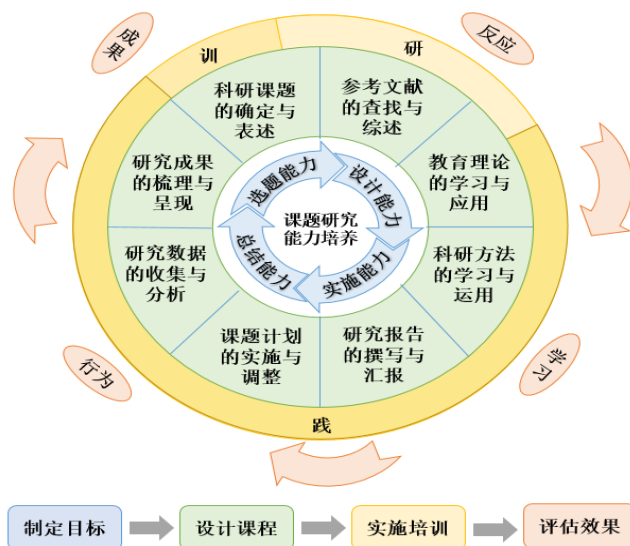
成果

训

研

反应

科研课题的确定与表述

参考文献的查找与综述

研究成果的梳理与呈现

教育理论的学习与应用

选题能力

设计能力

课题研究能力培养

总结能力

实施能力

研究数据的收集与分析

科研方法的学习与运用

课题计划的实施与调整

研究报告的撰写与汇报

行为

学习

践

制定目标

设计课程

实施培训

评估效果